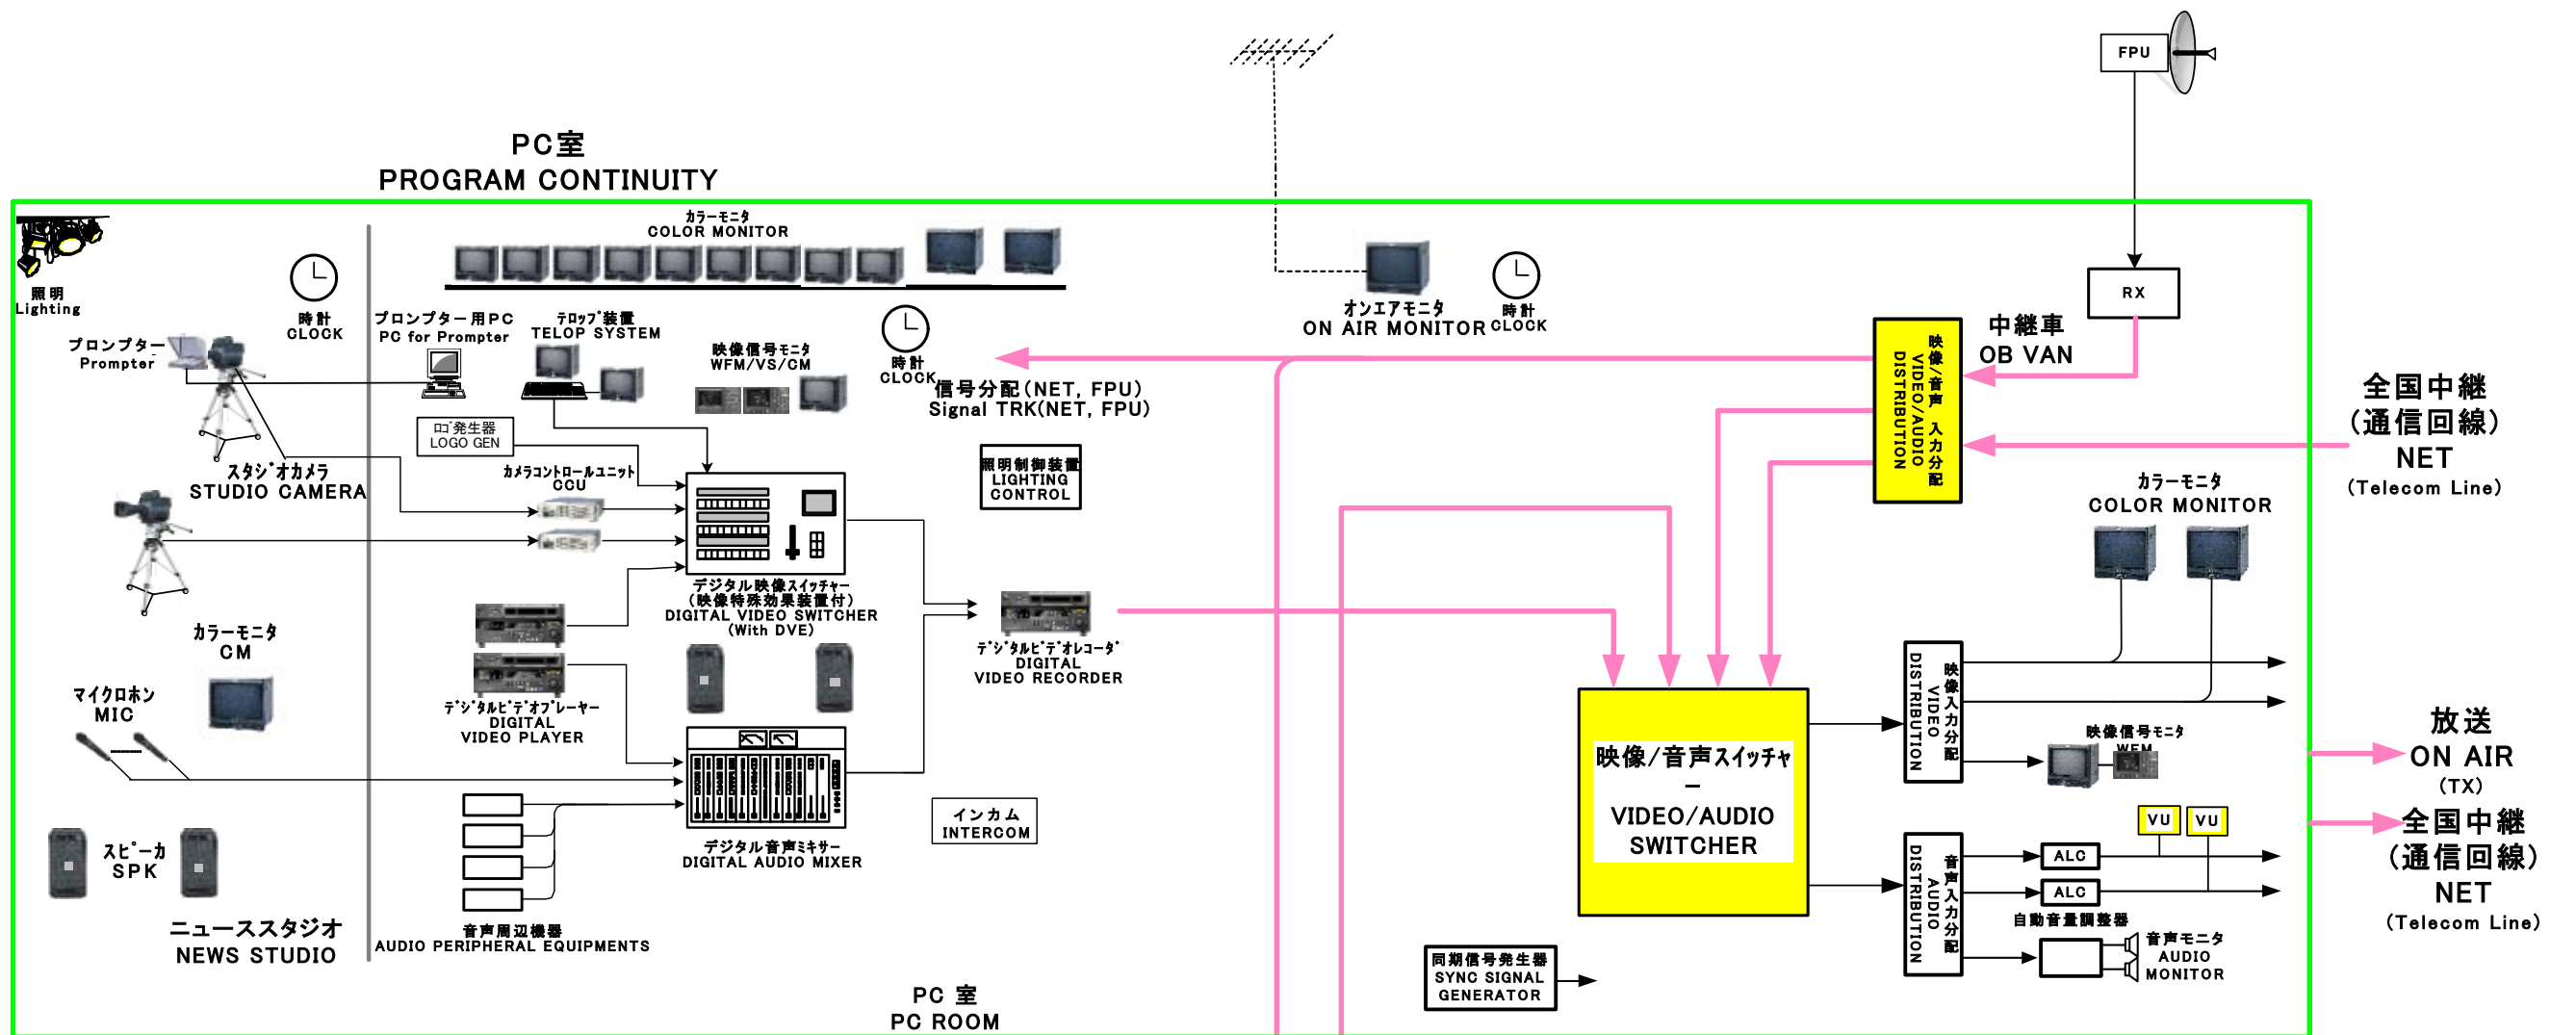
FPU

PC室
PROGRAM CONTINUITY

照明
Lighting

時計
CLOCK

カラーモニタ
COLOR MONITOR

オンエアモニタ
ON AIR MONITOR

時計
CLOCK

RX

プロンプター
Prompter

プロンプター用PC
PC for Prompter

テロップ装置
TELOP SYSTEM

映像信号モニタ
WFM/VS/CM

時計
CLOCK

中継車
OB VAN

映像/音声 入力分配
VIDEO/AUDIO DISTRIBUTION

全国中継
(通信回線)
NET
(Telecom Line)

信号分配(NET, FPU)
Signal TRK(NET, FPU)

ロゴ発生器
LOGO GEN

スタジオカメラ
STUDIO CAMERA

カメラコントロールユニット
CCU

照明制御装置
LIGHTING CONTROL

カラーモニタ
COLOR MONITOR

デジタル映像スイッチャー
(映像特殊効果装置付)
DIGITAL VIDEO SWITCHER
(With DVE)

カラーモニタ
CM

デジタルビデオレコーダ
DIGITAL
VIDEO RECORDER

マイクロホン
MIC

デジタルビデオプレーヤー
DIGITAL
VIDEO PLAYER

映像入力分配
VIDEO DISTRIBUTION

映像信号モニタ
WFM

映像/音声スイッチャ
—
VIDEO/AUDIO
SWITCHER

放送
ON AIR
(TX)

インカム
INTERCOM

全国中継
(通信回線)
NET
(Telecom Line)

VU

VU

スピーカ
SPK

デジタル音声ミキサー
DIGITAL AUDIO MIXER

音声入力分配
AUDIO DISTRIBUTION

ALC

ALC

自動音量調整器

ニューススタジオ
NEWS STUDIO

音声周辺機器
AUDIO PERIPHERAL EQUIPMENTS

同期信号発生器
SYNC SIGNAL GENERATOR

音声モニタ
AUDIO MONITOR

PC 室
PC ROOM